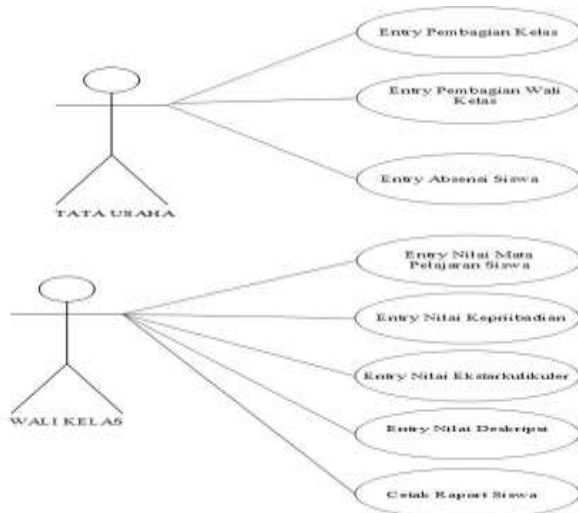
Entry Pembagian Kelas

Entry Pembagian Wali Kelas

Entry Absensi Siswa

TATA USAHA

Entry Nilai Mata Pelajaran Siswa

Entry Nilai Kepribadian

Entry Nilai Ekstarkulikuler

Entry Nilai Deskripsi

Cetak Raport Siswa

WALI KELAS